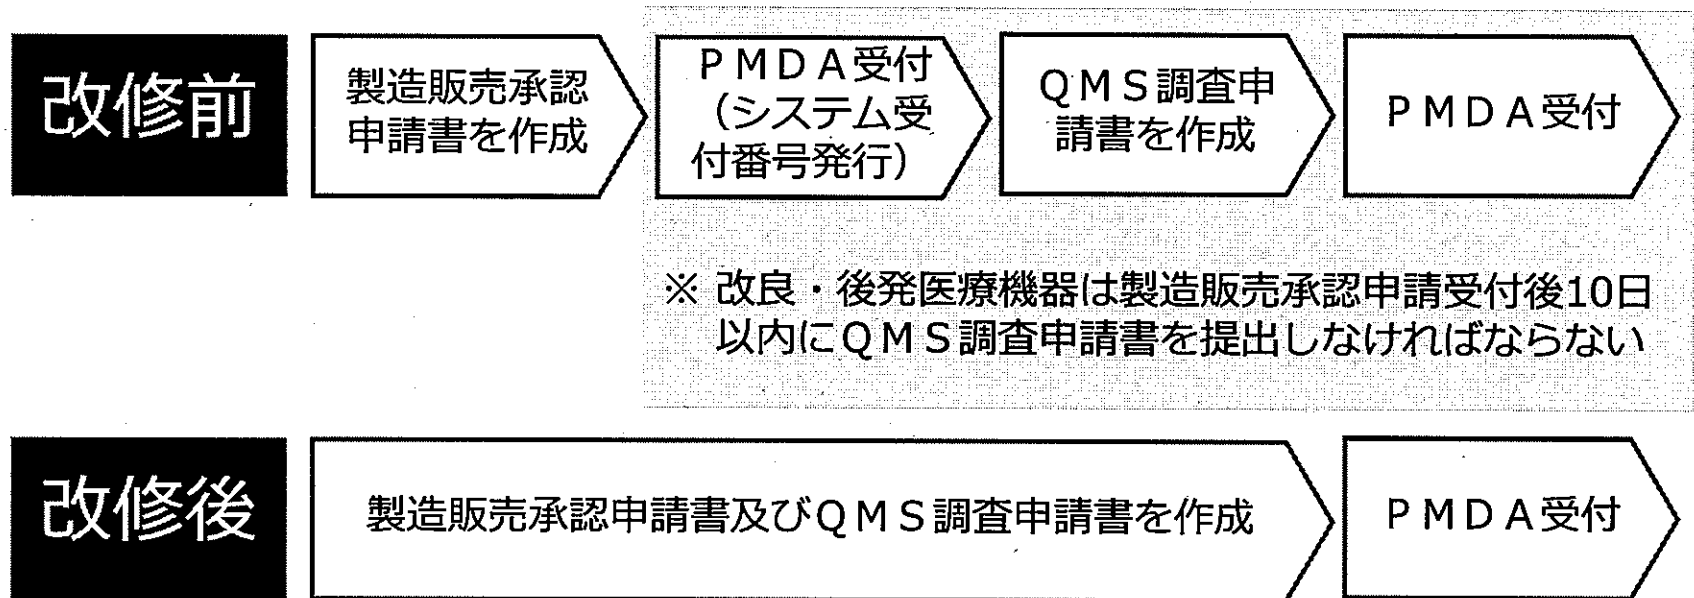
改修前

製造販売承認申請書を作成

ＰＭＤＡ受付（システム受付番号発行）

ＱＭＳ調査申請書を作成

ＰＭＤＡ受付

※ 改良・後発医療機器は製造販売承認申請受付後10日以内にＱＭＳ調査申請書を提出しなければならない

改修後

製造販売承認申請書及びＱＭＳ調査申請書を作成

ＰＭＤＡ受付